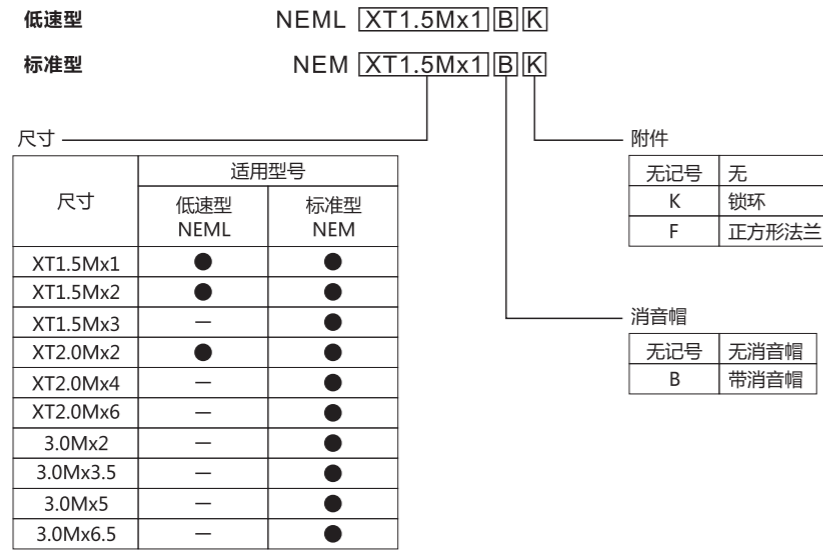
低速型 NEML XT1.5Mx1 B K

标准型 NEM XT1.5Mx1 B K

尺寸

| 尺寸 | 适用型号 低速型 NEML | 适用型号 标准型 NEM |
|---|---|---|
| XT1.5Mx1 | ● | ● |
| XT1.5Mx2 | ● | ● |
| XT1.5Mx3 | — | ● |
| XT2.0Mx2 | ● | ● |
| XT2.0Mx4 | — | ● |
| XT2.0Mx6 | — | ● |
| 3.0Mx2 | — | ● |
| 3.0Mx3.5 | — | ● |
| 3.0Mx5 | — | ● |
| 3.0Mx6.5 | — | ● |

附件

| 无记号 | 无 |
|---|---|
| K | 锁环 |
| F | 正方形法兰 |

消音帽

| 无记号 | 无消音帽 |
|---|---|
| B | 带消音帽 |